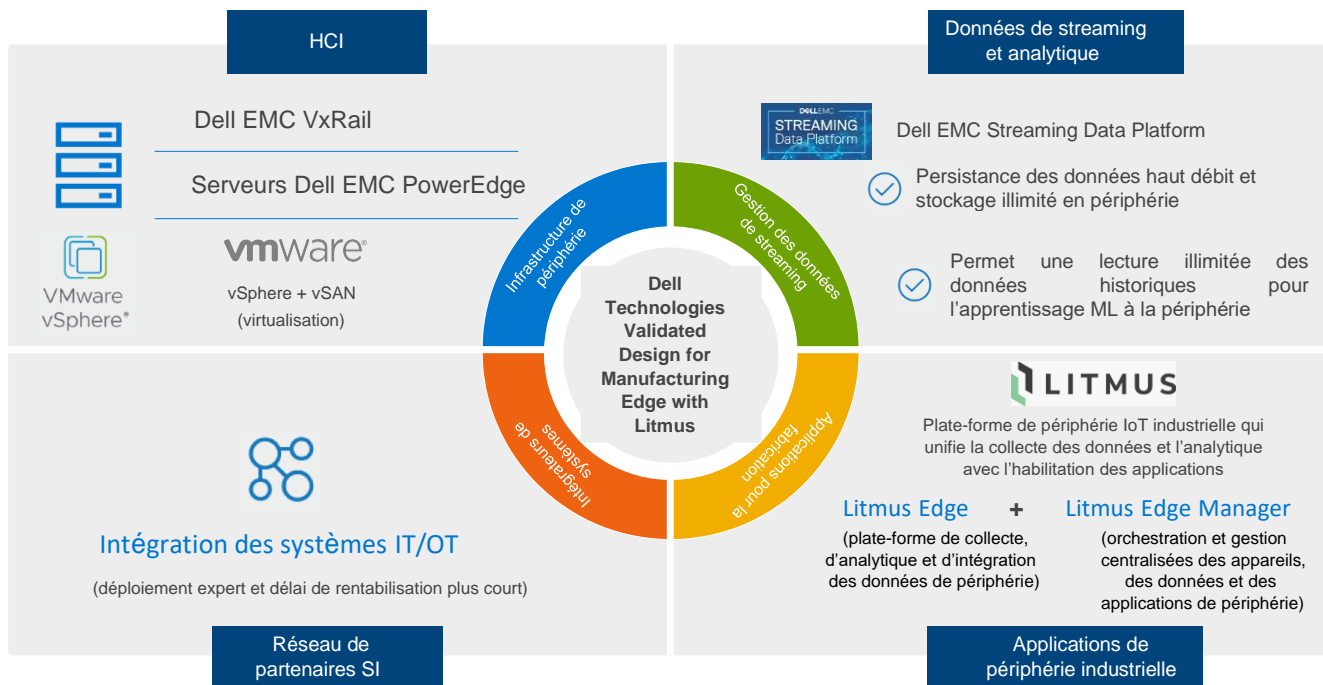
HCI

Dell EMC VxRail

Serveurs Dell EMC PowerEdge

VMware vSphere®

vmware®

vSphere + vSAN (virtualisation)

Données de streaming et analytique

DELL EMC STREAMING Data Platform

Dell EMC Streaming Data Platform

Persistance des données haut débit et stockage illimité en périphérie

Permet une lecture illimitée des données historiques pour l'apprentissage ML à la périphérie

Infrastructure de périphérie

Gestion des données de streaming

Dell Technologies Validated Design for Manufacturing Edge with Litmus

Intégrateurs de systèmes

Applications pour la fabrication

LITMUS

Plate-forme de périphérie IoT industrielle qui unifie la collecte des données et l'analytique avec l'habilitation des applications

Litmus Edge + Litmus Edge Manager

(plate-forme de collecte, d'analytique et d'intégration des données de périphérie)

(orchestration et gestion centralisées des appareils, des données et des applications de périphérie)

Intégration des systèmes IT/OT

(déploiement expert et délai de rentabilisation plus court)

Réseau de partenaires SI

Applications de périphérie industrielle